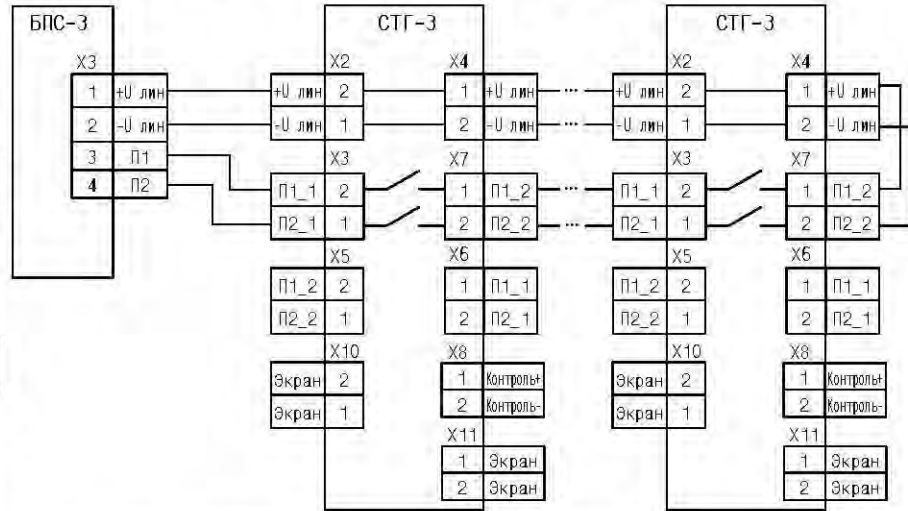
БПС-3

X3

| 1 | +U лин |
|---|---|
| 2 | -U лин |
| 3 | П1 |
| 4 | П2 |

СТГ-3

X2

| +U лин | 2 |
|---|---|
| -U лин | 1 |

X4

| 1 | +U лин |
|---|---|
| 2 | -U лин |

X3

| П1_1 | 2 |
|---|---|
| П2_1 | 1 |

X7

| 1 | П1_2 |
|---|---|
| 2 | П2_2 |

X5

| П1_2 | 2 |
|---|---|
| П2_2 | 1 |

X6

| 1 | П1_1 |
|---|---|
| 2 | П2_1 |

X10

| Экран | 2 |
|---|---|
| Экран | 1 |

X8

| 1 | Контроль+ |
|---|---|
| 2 | Контроль- |

X11

| 1 | Экран |
|---|---|
| 2 | Экран |

СТГ-3

X2

| +U лин | 2 |
|---|---|
| -U лин | 1 |

X4

| 1 | +U лин |
|---|---|
| 2 | -U лин |

X3

| П1_1 | 2 |
|---|---|
| П2_1 | 1 |

X7

| 1 | П1_2 |
|---|---|
| 2 | П2_2 |

X5

| П1_2 | 2 |
|---|---|
| П2_2 | 1 |

X6

| 1 | П1_1 |
|---|---|
| 2 | П2_1 |

X10

| Экран | 2 |
|---|---|
| Экран | 1 |

X8

| 1 | Контроль+ |
|---|---|
| 2 | Контроль- |

X11

| 1 | Экран |
|---|---|
| 2 | Экран |